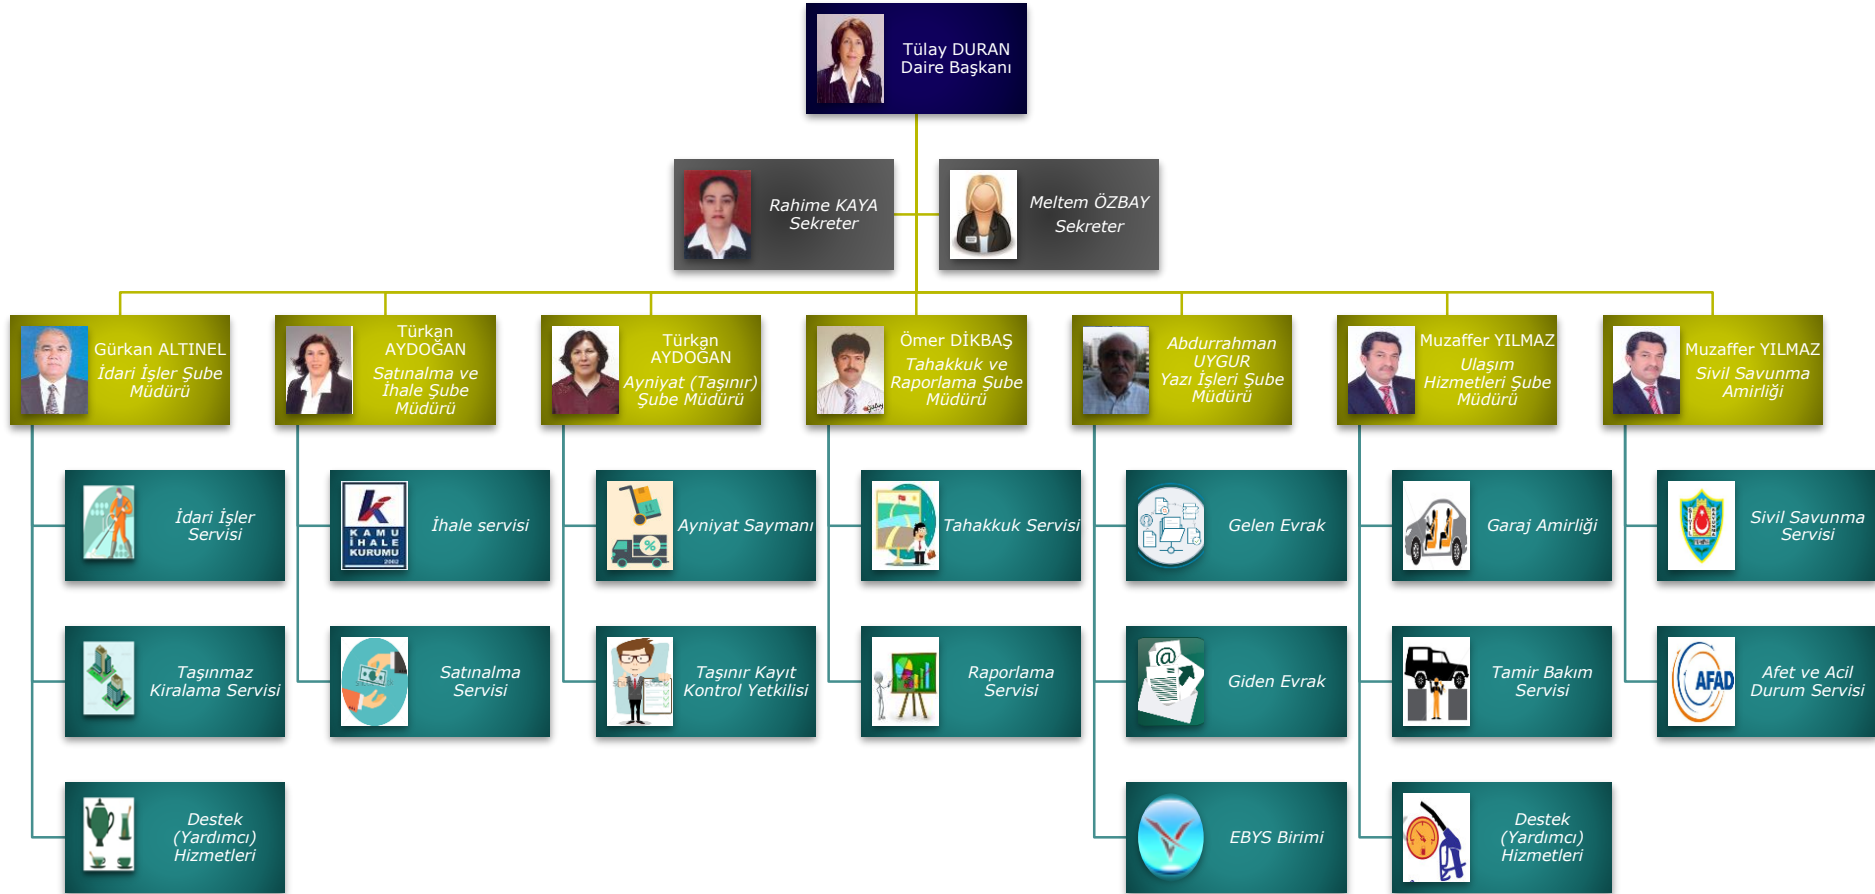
Tülay DURAN
Daire Başkanı

Rahime KAYA
Sekreter

Meltem ÖZBAY
Sekreter

Gürkan ALTINEL
İdari İşler Şube Müdürü

İdari İşler Servisi

Taşınmaz Kiralama Servisi

Destek (Yardımcı) Hizmetleri

Türkan AYDOĞAN
Satınalma ve İhale Şube Müdürü

KAMU İHALE KURUMU

İhale servisi

Satınalma Servisi

Türkan AYDOĞAN
Ayniyat (Taşınır) Şube Müdürü

Ayniyat Saymanı

Taşınır Kayıt Kontrol Yetkilisi

Ömer DİKBAŞ
Tahakkuk ve Raporlama Şube Müdürü

Tahakkuk Servisi

Raporlama Servisi

Abdurrahman UYGUR
Yazı İşleri Şube Müdürü

Gelen Evrak

Giden Evrak

EBYS Birimi

Muzaffer YILMAZ
Ulaşım Hizmetleri Şube Müdürü

Garaj Amirliği

Tamir Bakım Servisi

Destek (Yardımcı) Hizmetleri

Muzaffer YILMAZ
Sivil Savunma Amirliği

Sivil Savunma Servisi

AFAD

Afet ve Acil Durum Servisi